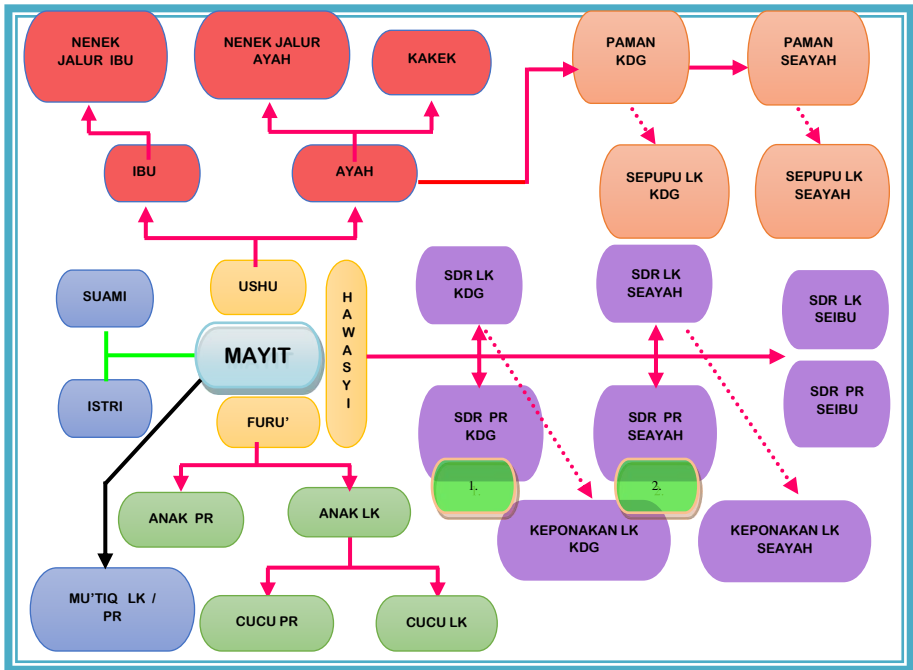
NENEK JALUR IBU

NENEK JALUR AYAH

KAKEK

PAMAN KDG

PAMAN SEAYAH

IBU

AYAH

SEPUPU LK KDG

SEPUPU LK SEAYAH

USHU

H A W A S Y I

SDR LK KDG

SDR LK SEAYAH

SDR LK SEIBU

SUAMI

MAYIT

ISTRI

FURU'

SDR PR KDG

SDR PR SEAYAH

SDR PR SEIBU

1.

2.

ANAK PR

ANAK LK

KEPONAKAN LK KDG

KEPONAKAN LK SEAYAH

MU'TIQ LK / PR

CUCU PR

CUCU LK